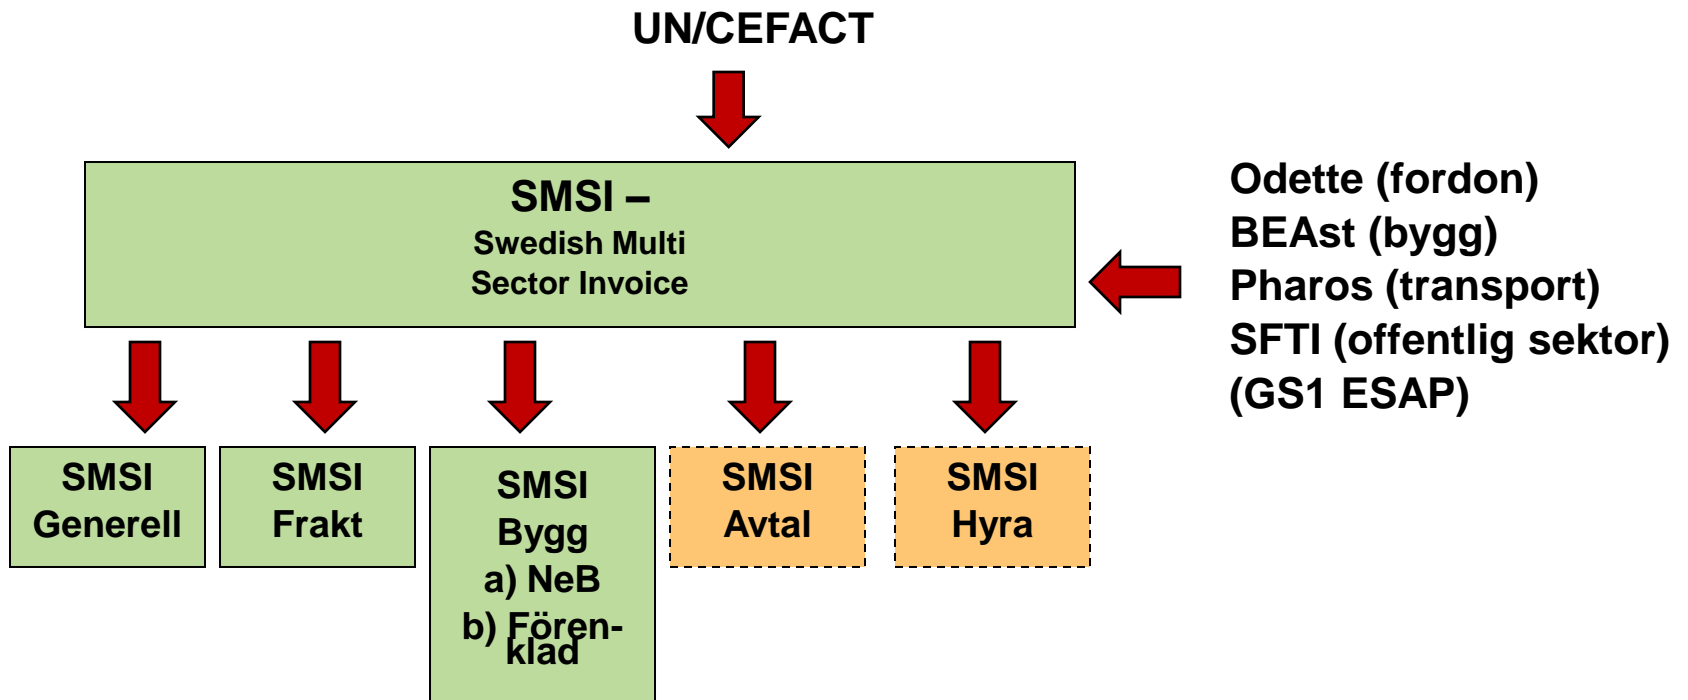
UN/CEFACT

SMSI –
Swedish Multi
Sector Invoice

Odette (fordon)
BEAst (bygg)
Pharos (transport)
SFTI (offentlig sektor)
(GS1 ESAP)

SMSI
Generell

SMSI
Frakt

SMSI
Bygg
a) NeB
b) Förenklad

SMSI
Avtal

SMSI
Hyra